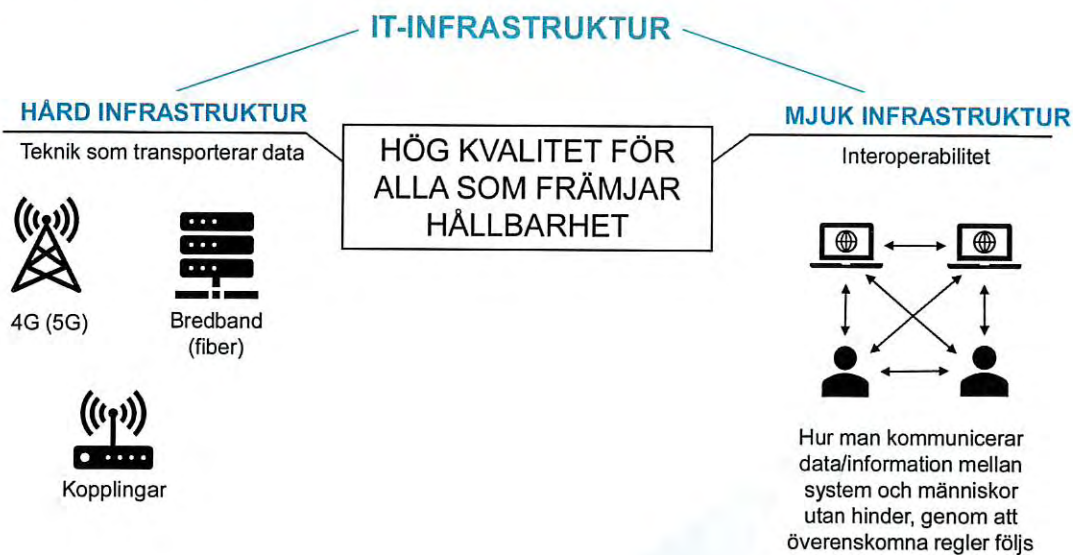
IT-INFRASTRUKTUR

HÅRD INFRASTRUKTUR

Teknik som transporterar data

HÖG KVALITET FÖR ALLA SOM FRÄMJAR HÅLLBARHET

MJUK INFRASTRUKTUR

Interoperabilitet

4G (5G)

Bredband (fiber)

Kopplingar

Hur man kommunicerar data/information mellan system och människor utan hinder, genom att överenskomna regler följs